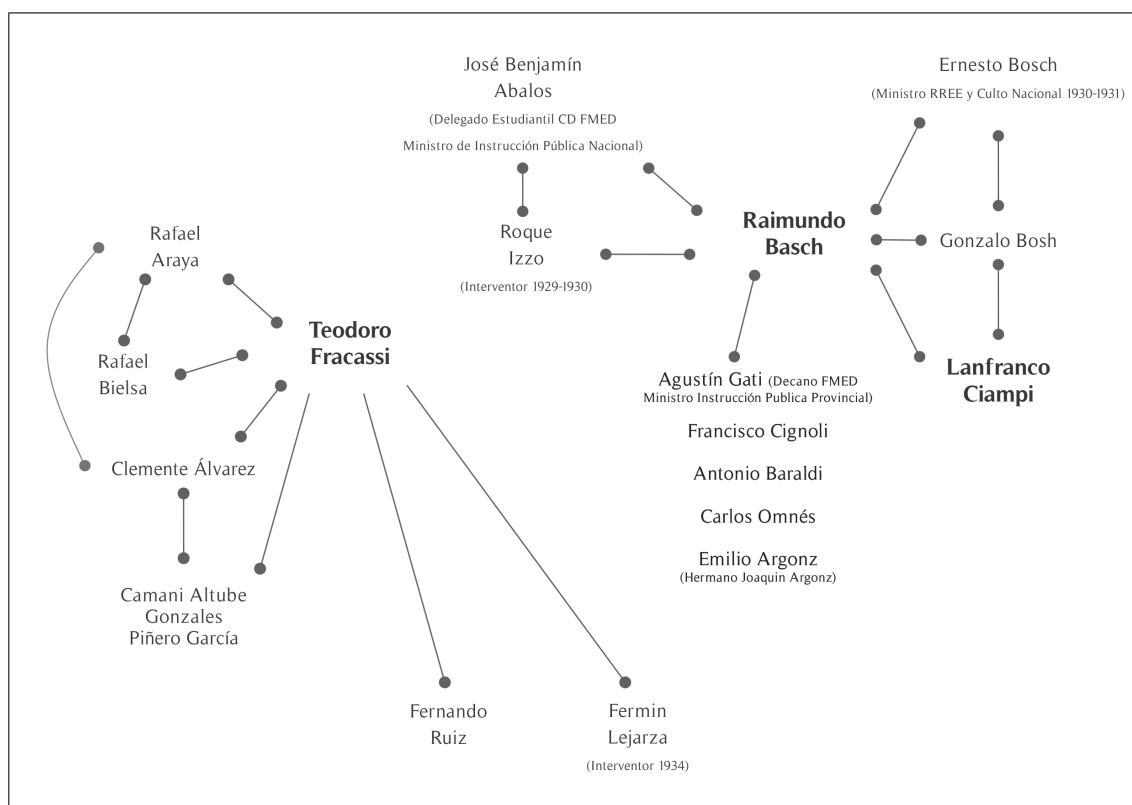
José Benjamín Abalos
(Delegado Estudiantil CD FMED
Ministro de Instrucción Pública Nacional)

Ernesto Bosch
(Ministro RREE y Culto Nacional 1930-1931)

Rafael Araya

Roque Izzo
(Interventor 1929-1930)

Raimundo Basch

Gonzalo Bosh

Teodoro Fracassi

Rafael Bielsa

Lanfranco Ciampi

Agustín Gati (Decano FMED
Ministro Instrucción Publica Provincial)

Francisco Cignoli

Clemente Álvarez

Antonio Baraldi

Carlos Omnés

Emilio Argonz
(Hermano Joaquin Argonz)

Camani Altube
Gonzales
Piñero García

Fernando Ruiz

Fermin Lejarza
(Interventor 1934)